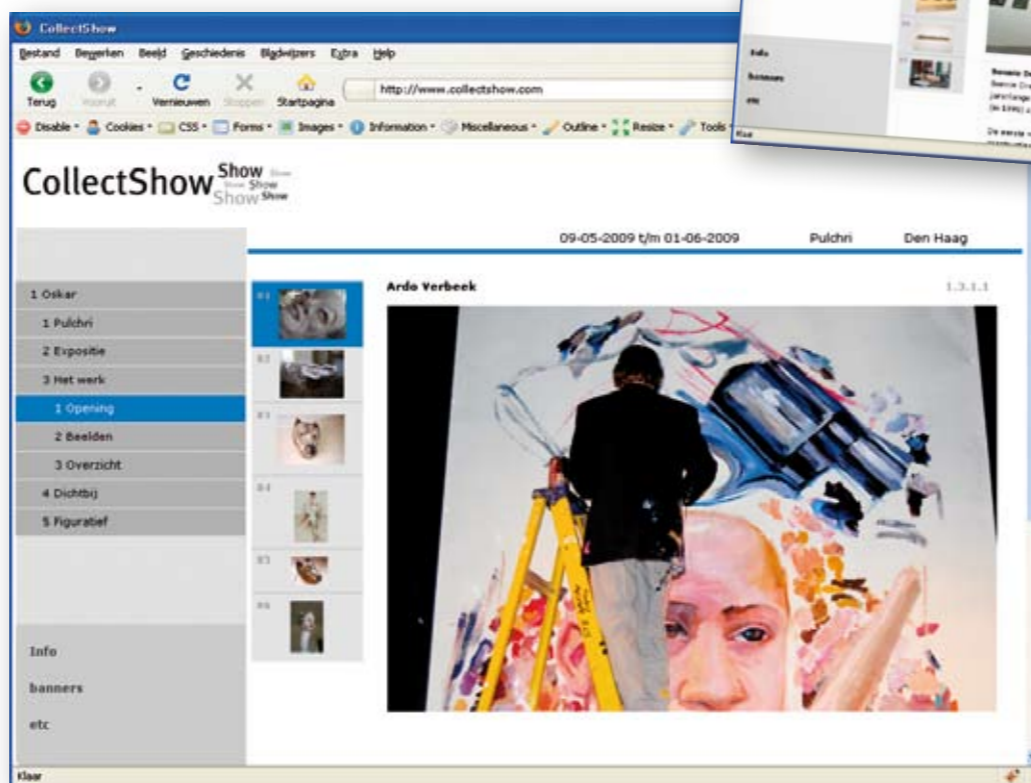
CollectShow

Bestand Bewerken Beeld Geschiedenis Bladwijzers Extra Help

Terug Vooruit Vernieuwen Stoppen Startpagina http://www.collectshow.com

Disable Cookies CSS Forms Images Information Miscellaneous Outline Resize Tools

CollectShow Show Show Show Show Show Show

09-05-2009 t/m 01-06-2009 Pulchri Den Haag

1 Oskar
1 Pulchri
2 Expositie
3 Het werk
1 Opening
2 Beelden
3 Overzicht
4 Dichtbij
5 Figuratief

Info
banners
etc

Ardo Verbeek

1.3.1.1

Info
banners
etc

Klaar

Klaar